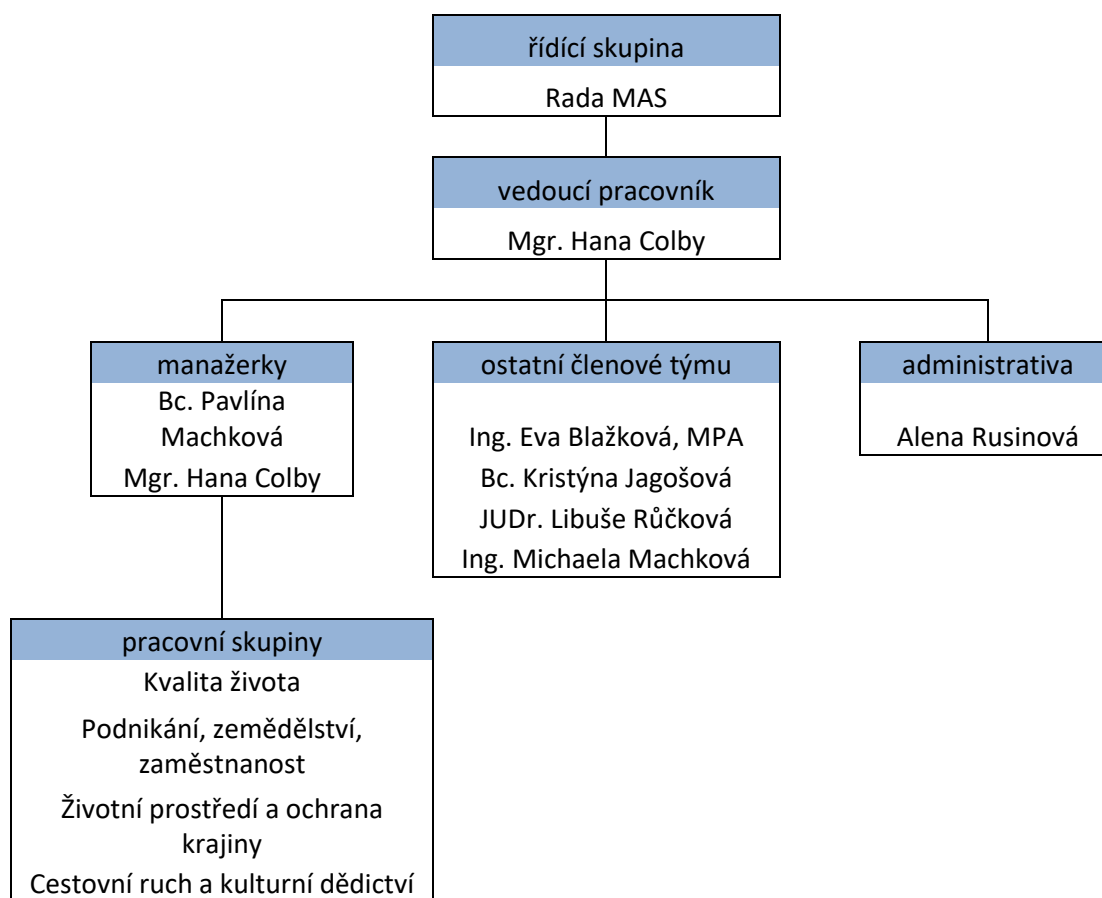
řídící skupina
Rada MAS

vedoucí pracovník
Mgr. Hana Colby

manažerky
Bc. Pavlína Machková
Mgr. Hana Colby

ostatní členové týmu
Ing. Eva Blažková, MPA
Bc. Kristýna Jagošová
JUDr. Libuše Růčková
Ing. Michaela Machková

administrativa
Alena Rusinová

pracovní skupiny
Kvalita života
Podnikání, zemědělství, zaměstnanost
Životní prostředí a ochrana krajiny
Cestovní ruch a kulturní dědictví